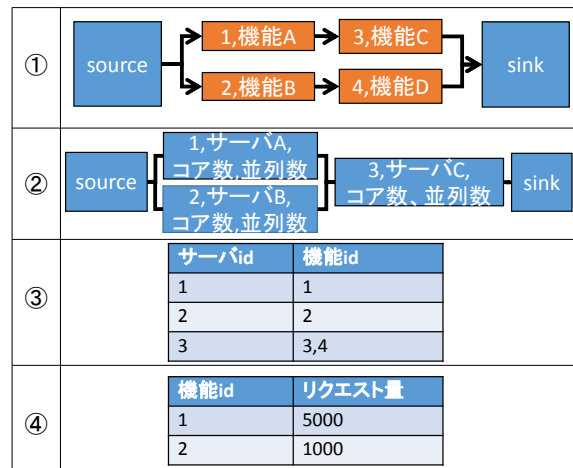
①

source

1,機能A

3,機能C

2,機能B

4,機能D

sink

②

source

1,サーバA, コア数,並列数

2,サーバB, コア数,並列数

3,サーバC, コア数、並列数

sink

③

| サーバid | 機能id |
|---|---|
| 1 | 1 |
| 2 | 2 |
| 3 | 3,4 |

④

| 機能id | リクエスト量 |
|---|---|
| 1 | 5000 |
| 2 | 1000 |